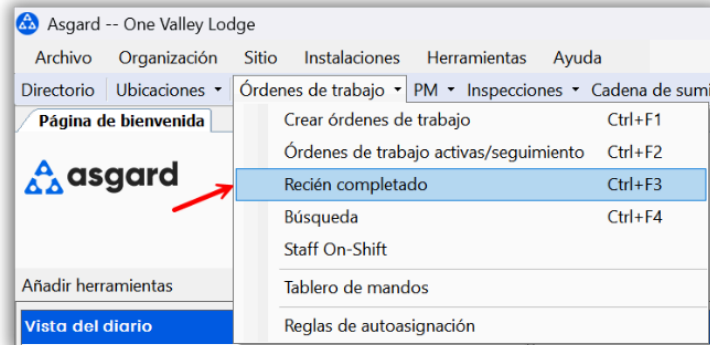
Asgard -- One Valley Lodge

Archivo Organización Sitio Instalaciones Herramientas Ayuda

Directorio Ubicaciones ▾ Órdenes de trabajo ▾ PM ▾ Inspecciones ▾ Cadena de sumi

Página de bienvenida

asgard

Crear órdenes de trabajo Ctrl+F1
Órdenes de trabajo activas/seguimiento Ctrl+F2
Recién completado Ctrl+F3
Búsqueda Ctrl+F4
Staff On-Shift
Tablero de mandos
Reglas de autoasignación

Añadir herramientas

Vista del diario